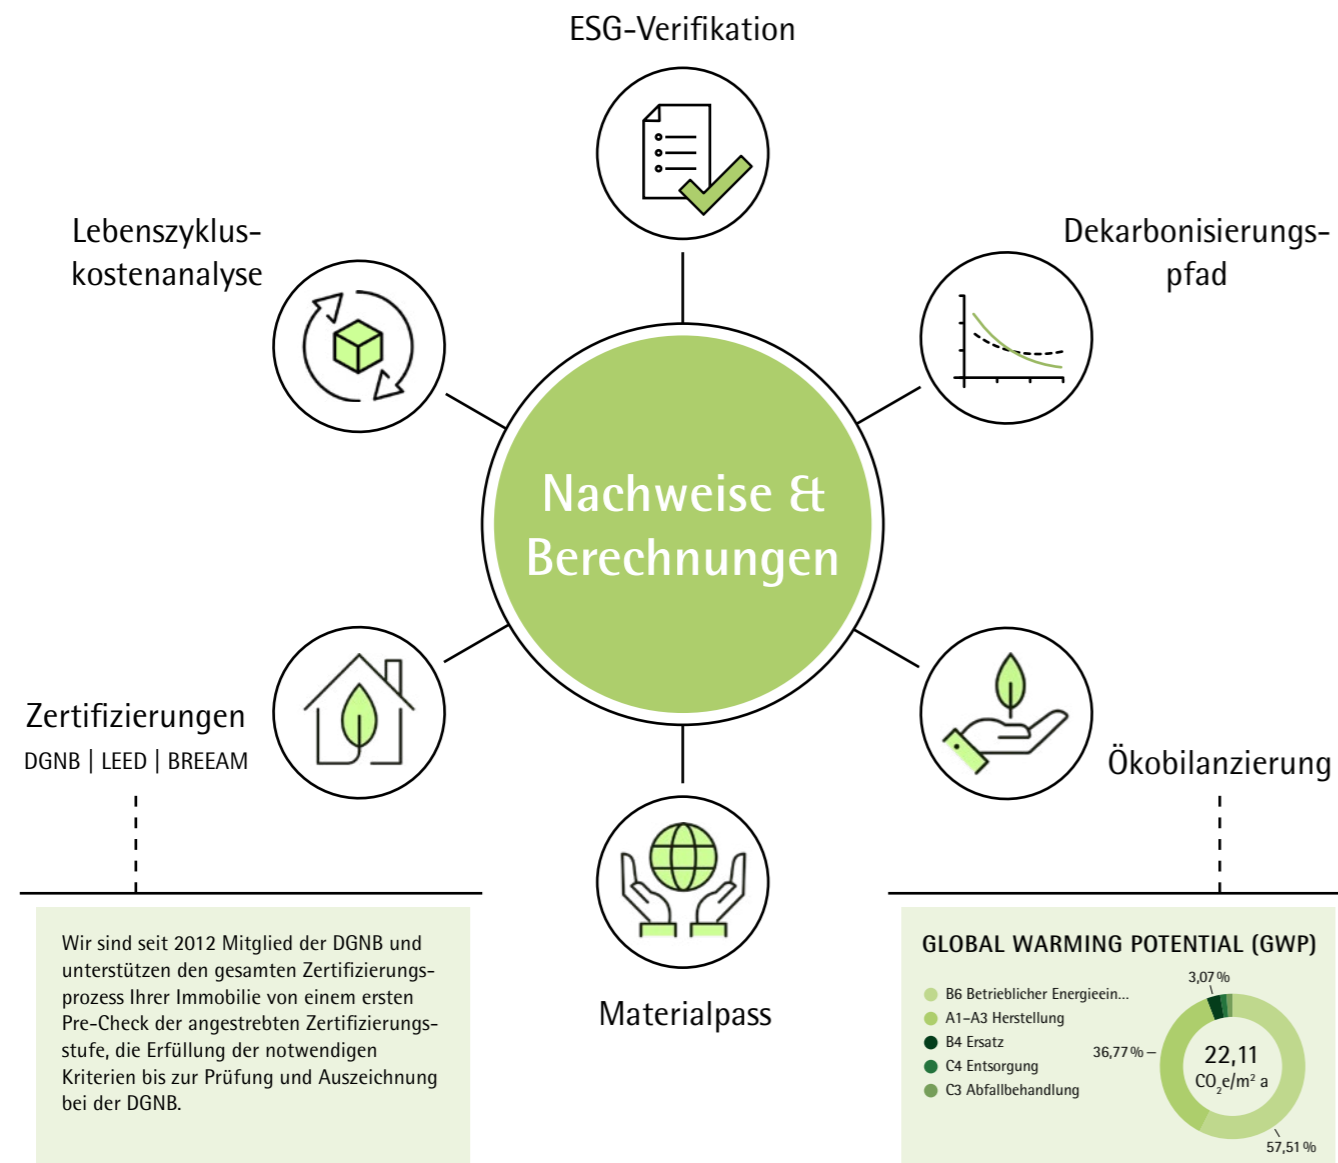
ESG-Verifikation

Lebenszyklus-kostenanalyse

Dekarbonisierungs-pfad

Nachweise & Berechnungen

Zertifizierungen
DGNB | LEED | BREEAM

Ökobilanzierung

Materialpass

Wir sind seit 2012 Mitglied der DGNB und unterstützen den gesamten Zertifizierungsprozess Ihrer Immobilie von einem ersten Pre-Check der angestrebten Zertifizierungsstufe, die Erfüllung der notwendigen Kriterien bis zur Prüfung und Auszeichnung bei der DGNB.

GLOBAL WARMING POTENTIAL (GWP)
B6 Betrieblicher Energieein...
A1–A3 Herstellung
B4 Ersatz
C4 Entsorgung
C3 Abfallbehandlung
3,07 %
36,77 %
22,11
$CO_2e/m^2$ a
57,51 %